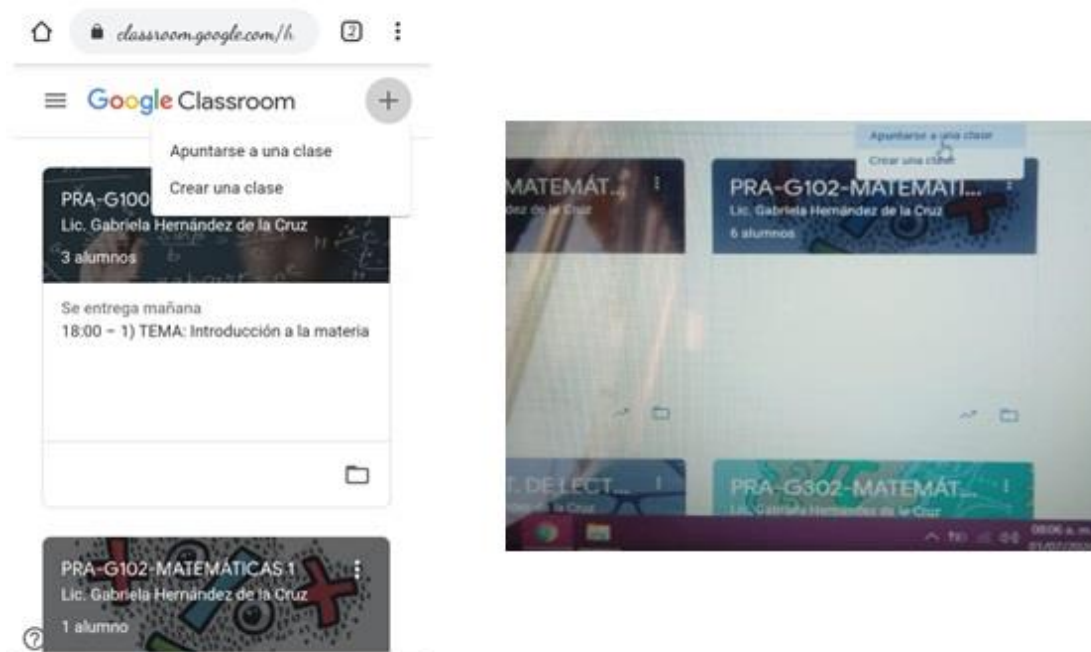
classroom.google.com/h

2

Google Classroom

+

Apuntarse a una clase

Crear una clase

PRA-G100

Lic. Gabriela Hernández de la Cruz

3 alumnos

Se entrega mañana

18:00 – 1) TEMA: Introducción a la materia

PRA-G102-MATEMÁTICAS 1

Lic. Gabriela Hernández de la Cruz

1 alumno

Apuntarse a una clase

Crear una clase

MATEMÁT...

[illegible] de la Cruz

PRA-G102-MATEMÁTI...

Lic. Gabriela Hernández de la Cruz

6 alumnos

T. DE LECT...

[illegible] la Cruz

PRA-G302-MATEMÁT...

Lic. Gabriela Hernández de la Cruz

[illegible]